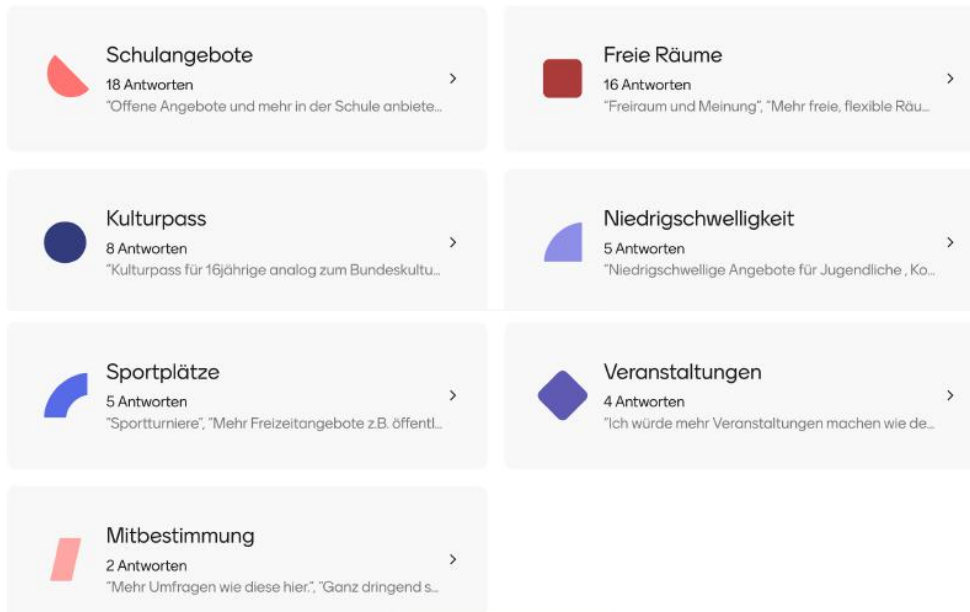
Schulangebote
18 Antworten
"Offene Angebote und mehr in der Schule anbiete...
>

Freie Räume
16 Antworten
"Freiraum und Meinung", "Mehr freie, flexible Räu...
>

Kulturpass
8 Antworten
"Kulturpass für 16jährige analog zum Bundeskultu...
>

Niedrigschwelligkeit
5 Antworten
"Niedrigschwellige Angebote für Jugendliche , Ko...
>

Sportplätze
5 Antworten
"Sportturniere", "Mehr Freizeitangebote z.B. öffentl...
>

Veranstaltungen
4 Antworten
"Ich würde mehr Veranstaltungen machen wie de...
>

Mitbestimmung
2 Antworten
"Mehr Umfragen wie diese hier.", "Ganz dringend s...
>